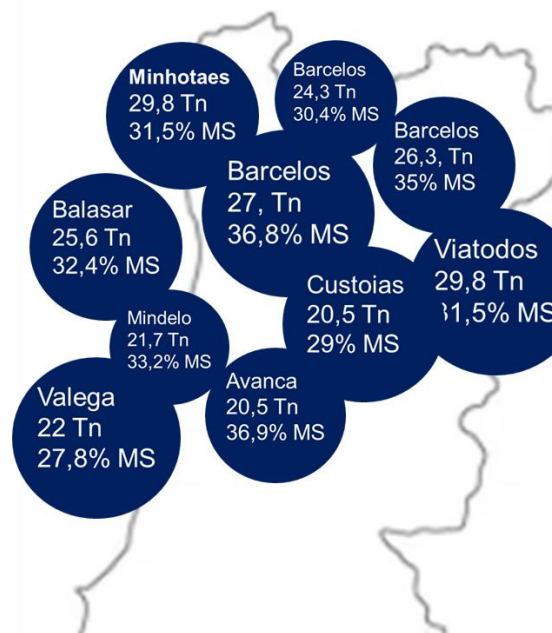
Minhotaes
29,8 Tn
31,5% MS

Barcelos
24,3 Tn
30,4% MS

Barcelos
26,3, Tn
35% MS

Barcelos
27, Tn
36,8% MS

Balasar
25,6 Tn
32,4% MS

Viatodos
29,8 Tn
31,5% MS

Custoias
20,5 Tn
29% MS

Mindelo
21,7 Tn
33,2% MS

Avanca
20,5 Tn
36,9% MS

Valega
22 Tn
27,8% MS